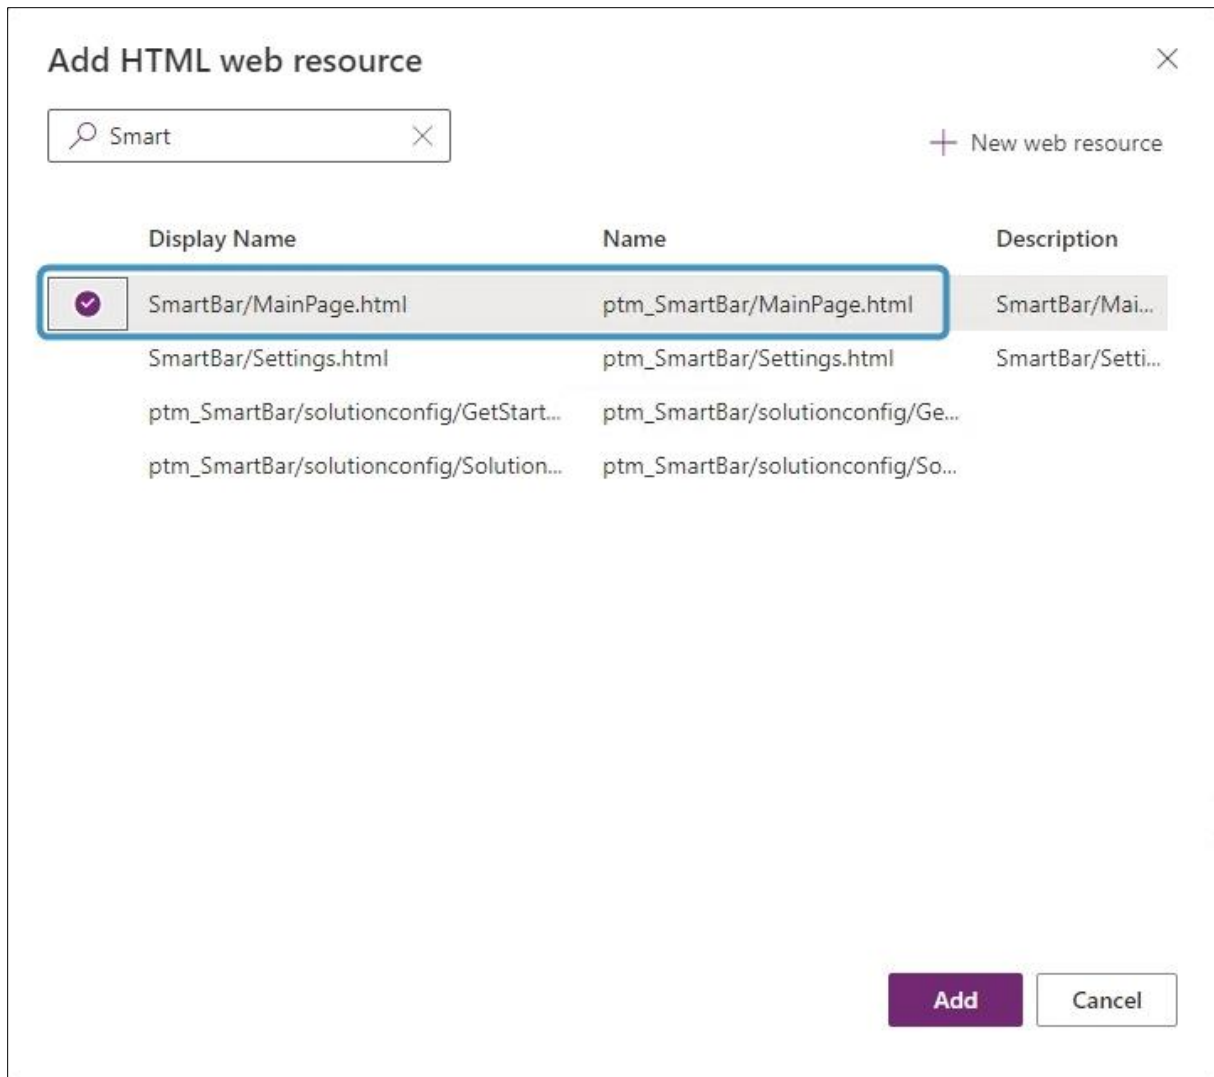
Add HTML web resource

Smart

+ New web resource

| Display Name | Name | Description |
|---|---|---|
| SmartBar/MainPage.html | ptm_SmartBar/MainPage.html | SmartBar/Mai... |
| SmartBar/Settings.html | ptm_SmartBar/Settings.html | SmartBar/Setti... |
| ptm_SmartBar/solutionconfig/GetStart... | ptm_SmartBar/solutionconfig/Ge... | |
| ptm_SmartBar/solutionconfig/Solution... | ptm_SmartBar/solutionconfig/So... | |

Add

Cancel